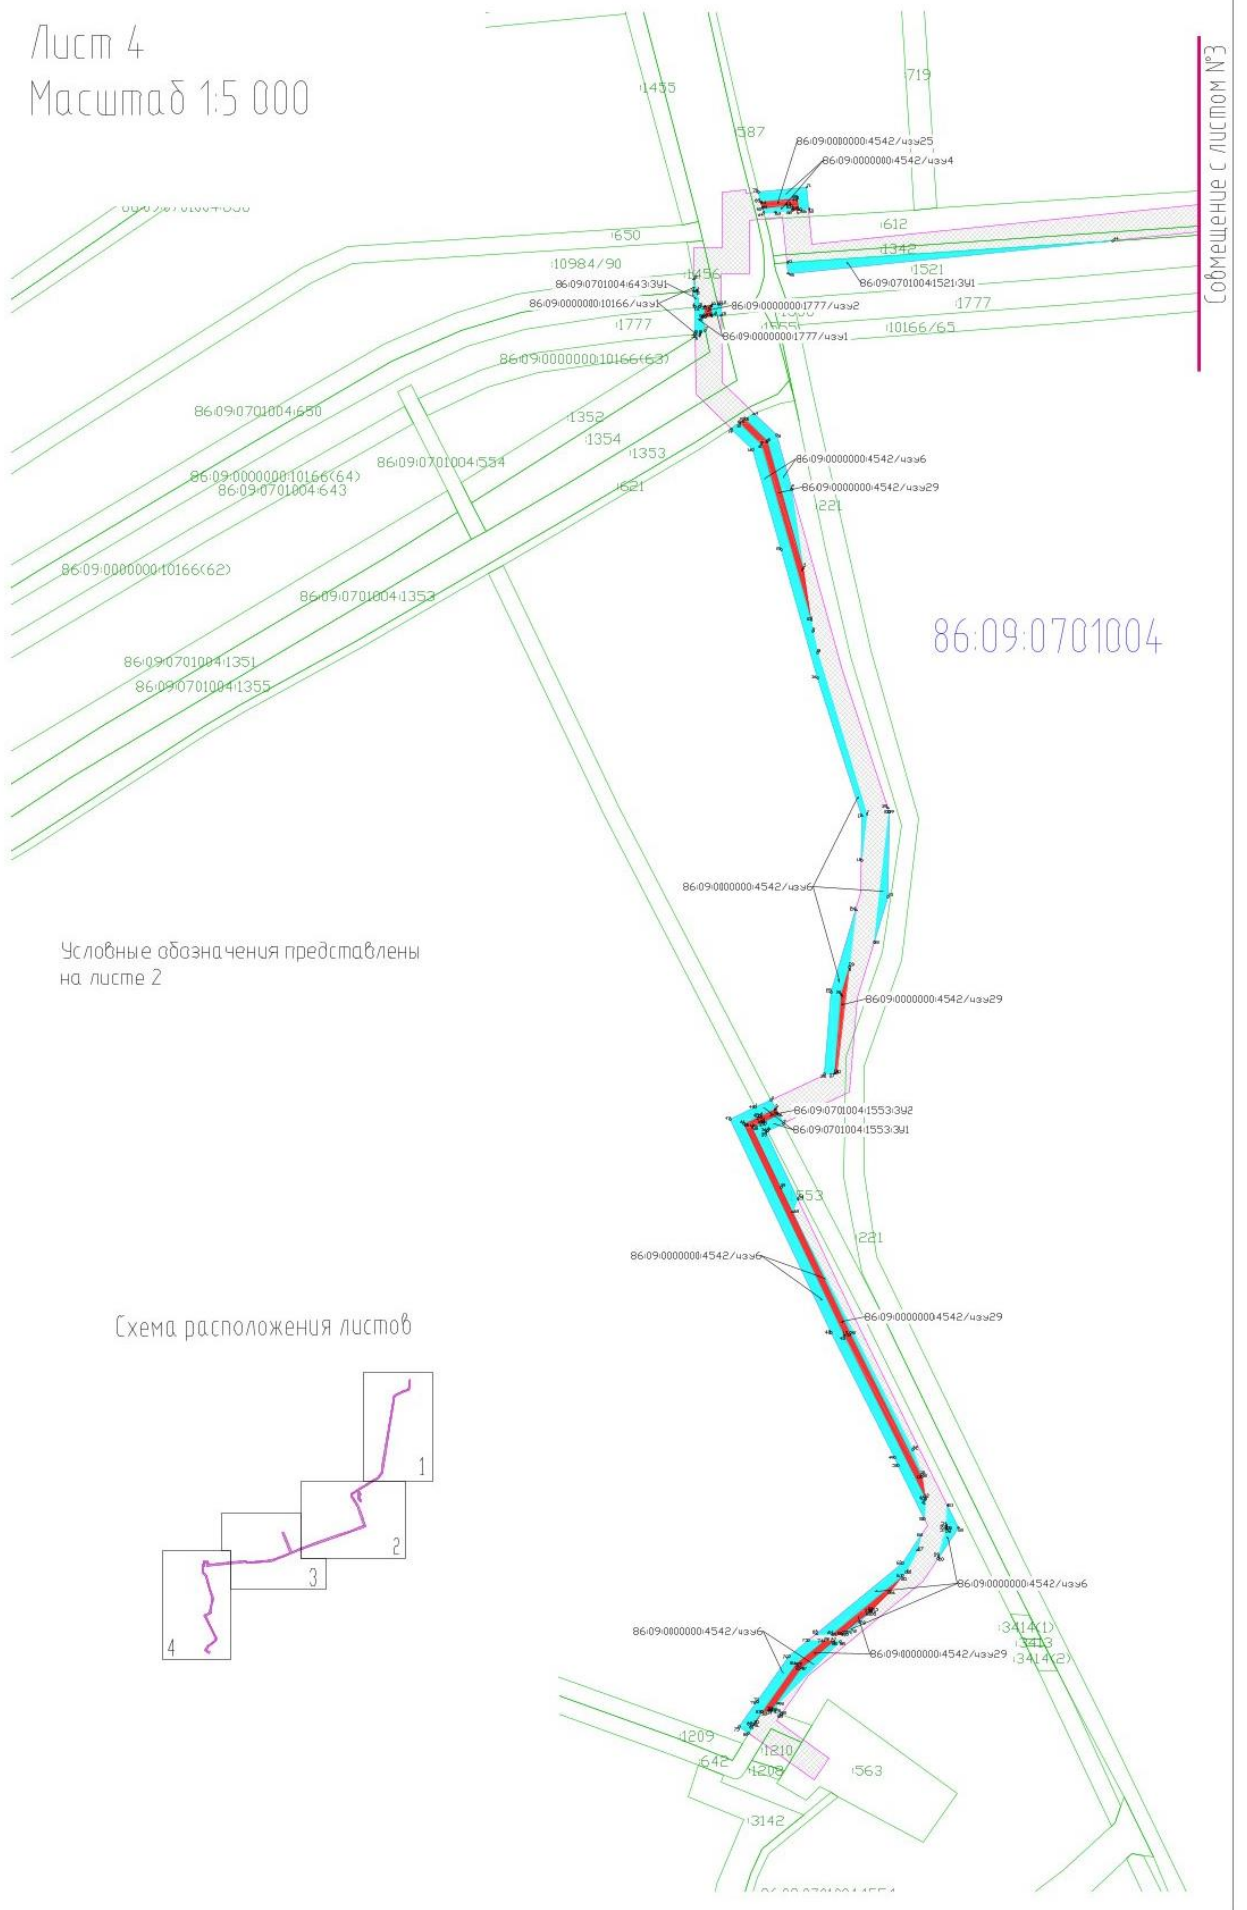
Лист 4
Масштаб 1:5 000

Совмещение с листом №3

:1455
:719
:587
86:09:0000000:4542/чзу25
86:09:0000000:4542/чзу4
:612
:650
:1342
:10984/90
:1521
:1456
86:09:0701004:1521:ЗУ1
86:09:0701004:643:ЗУ1
86:09:0000000:10166/чзу1
86:09:0000000:1777/чзу2
:1777
:1777
:10166/65
86:09:0000000:1777/чзу1
86:09:0000000:10166(63)
86:09:0701004:650
:1352
:1354
:1353
86:09:0000000:4542/чзу6
86:09:0701004:554
86:09:0000000:10166(64)
86:09:0701004:643
86:09:0000000:4542/чзу29
:621
:221
86:09:0000000:10166(62)
86:09:0701004:1353
86:09:0701004
86:09:0701004:1351
86:09:0701004:1355
86:09:0000000:4542/чзу6
Условные обозначения представлены на листе 2
86:09:0000000:4542/чзу29
86:09:0701004:1553:ЗУ2
86:09:0701004:1553:ЗУ1
:553
:221
86:09:0000000:4542/чзу6
86:09:0000000:4542/чзу29
Схема расположения листов
1
2
3
4
86:09:0000000:4542/чзу6
:3414(1)
86:09:0000000:4542/чзу6
:3413
86:09:0000000:4542/чзу29
:3414(2)
:1209
:1210
:642
:1208
:563
:3142